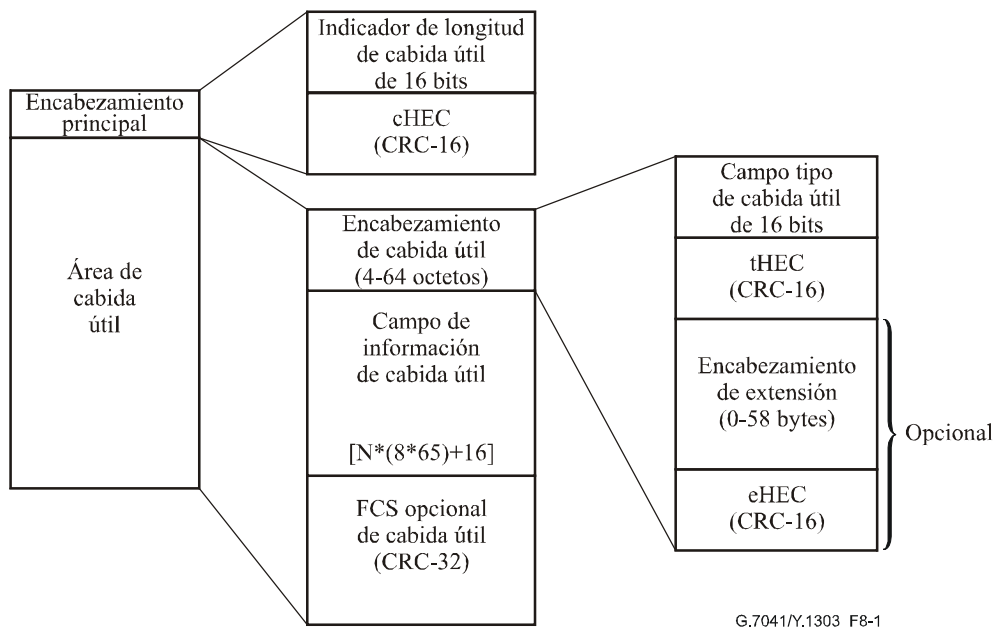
Encabezamiento principal

Área de cabida útil

Indicador de longitud de cabida útil de 16 bits

cHEC (CRC-16)

Encabezamiento de cabida útil (4-64 octetos)

Campo de información de cabida útil

[N*(8*65)+16]

FCS opcional de cabida útil (CRC-32)

Campo tipo de cabida útil de 16 bits

tHEC (CRC-16)

Encabezamiento de extensión (0-58 bytes)

eHEC (CRC-16)

Opcional

G.7041/Y.1303 F8-1